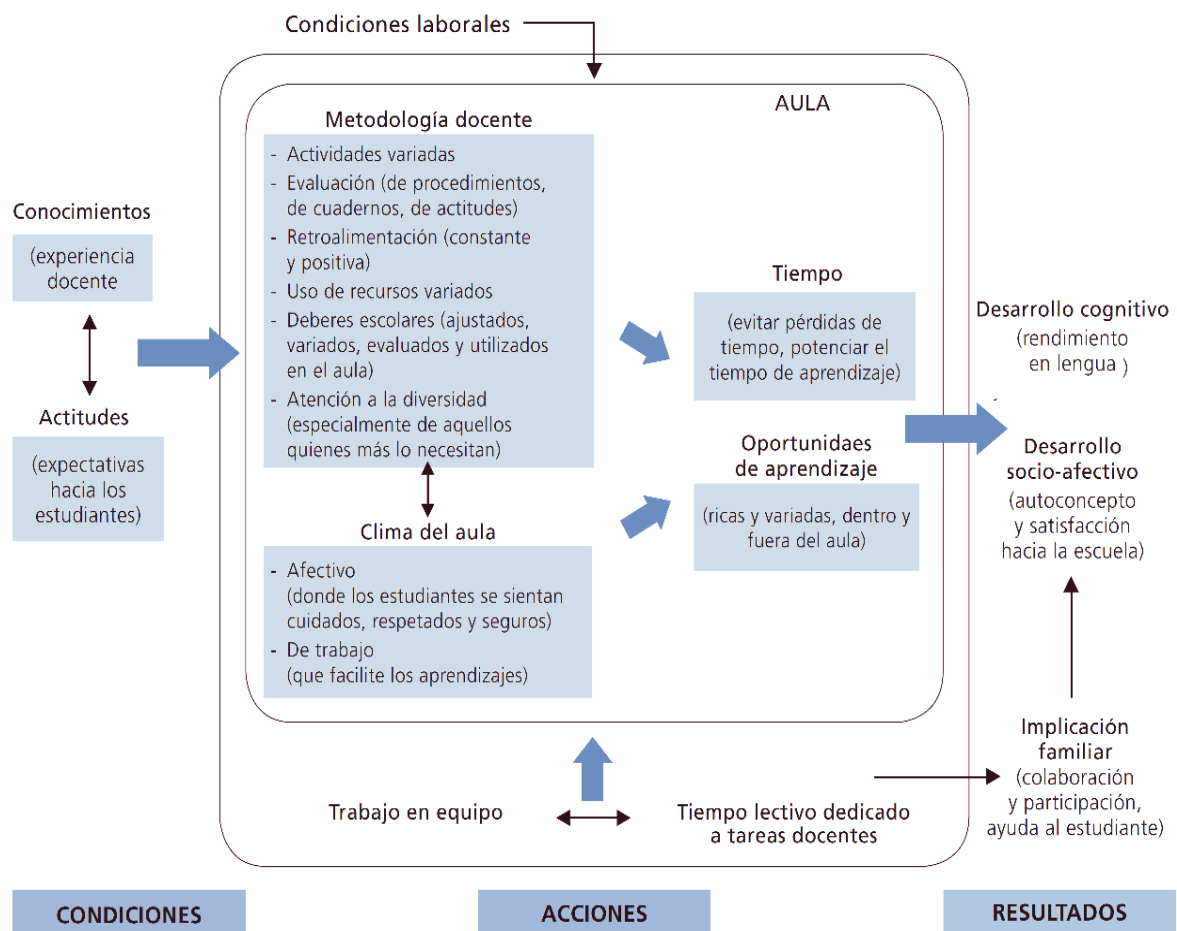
Condiciones laborales

AULA

Conocimientos

(experiencia docente

Actitudes

(expectativas hacia los estudiantes)

Metodología docente

- Actividades variadas
- Evaluación (de procedimientos, de cuadernos, de actitudes)
- Retroalimentación (constante y positiva)
- Uso de recursos variados
- Deberes escolares (ajustados, variados, evaluados y utilizados en el aula)
- Atención a la diversidad (especialmente de aquellos quienes más lo necesitan)

Clima del aula

- Afectivo (donde los estudiantes se sientan cuidados, respetados y seguros)
- De trabajo (que facilite los aprendizajes)

Tiempo

(evitar pérdidas de tiempo, potenciar el tiempo de aprendizaje)

Oportunidaes de aprendizaje

(ricas y variadas, dentro y fuera del aula)

Desarrollo cognitivo

(rendimiento en lengua )

Desarrollo socio-afectivo

(autoconcepto y satisfacción hacia la escuela)

Implicación familiar

(colaboración y participación, ayuda al estudiante)

Trabajo en equipo

Tiempo lectivo dedicado a tareas docentes

CONDICIONES

ACCIONES

RESULTADOS